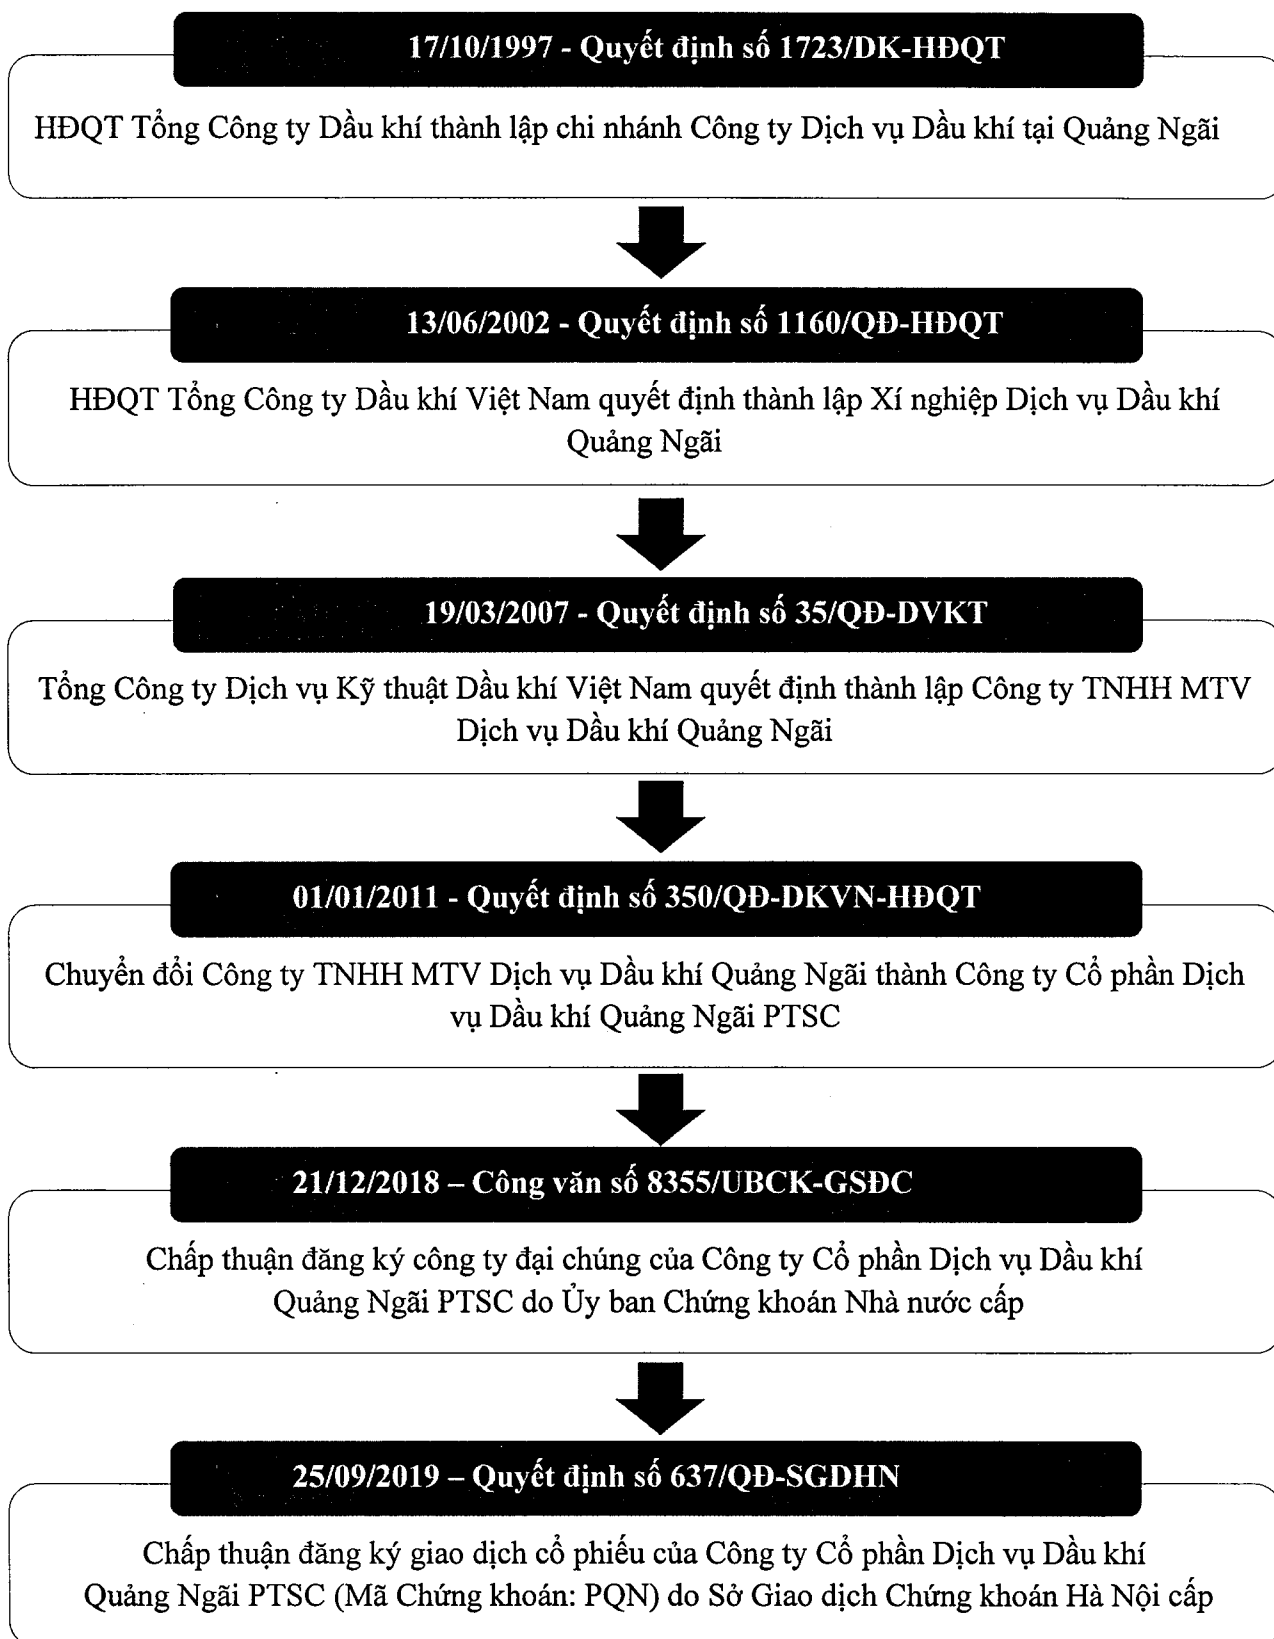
17/10/1997 - Quyết định số 1723/DK-HĐQT

HĐQT Tổng Công ty Dầu khí thành lập chi nhánh Công ty Dịch vụ Dầu khí tại Quảng Ngãi

13/06/2002 - Quyết định số 1160/QĐ-HĐQT

HĐQT Tổng Công ty Dầu khí Việt Nam quyết định thành lập Xí nghiệp Dịch vụ Dầu khí Quảng Ngãi

19/03/2007 - Quyết định số 35/QĐ-DVKT

Tổng Công ty Dịch vụ Kỹ thuật Dầu khí Việt Nam quyết định thành lập Công ty TNHH MTV Dịch vụ Dầu khí Quảng Ngãi

01/01/2011 - Quyết định số 350/QĐ-DKVN-HĐQT

Chuyển đổi Công ty TNHH MTV Dịch vụ Dầu khí Quảng Ngãi thành Công ty Cổ phần Dịch vụ Dầu khí Quảng Ngãi PTSC

21/12/2018 – Công văn số 8355/UBCK-GSĐC

Chấp thuận đăng ký công ty đại chúng của Công ty Cổ phần Dịch vụ Dầu khí Quảng Ngãi PTSC do Ủy ban Chứng khoán Nhà nước cấp

25/09/2019 – Quyết định số 637/QĐ-SGDHN

Chấp thuận đăng ký giao dịch cổ phiếu của Công ty Cổ phần Dịch vụ Dầu khí Quảng Ngãi PTSC (Mã Chứng khoán: PQN) do Sở Giao dịch Chứng khoán Hà Nội cấp